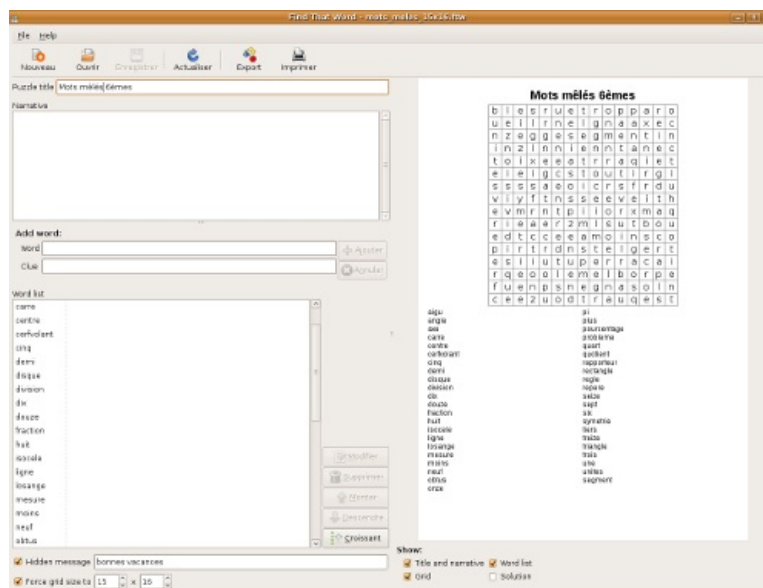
Find That Word - mots_meles_15x16.ftw

File Help

Nouveau Ouvrir Enregistrer Actualiser Export Imprimer

Puzzle title Mots mêlés 6èmes

Narrative

Add word:
Word
Clue
Ajouter
Annuler

Word list
carre
centre
cerfvolant
cinq
demi
disque
division
dix
douze
fraction
huit
isocele
ligne
losange
mesure
moins
neuf
obtus

Modifier
Supprimer
Monter
Descendre
Croissant

Hidden message bonnes vacances

Force grid size to 15 x 16

Mots mêlés 6èmes

| b | i | e | s | r | u | e | t | r | o | p | p | a | r | o |
|---|---|---|---|---|---|---|---|---|---|---|---|---|---|---|
| u | e | i | l | l | r | n | e | i | g | n | a | a | x | e | c |
| n | z | e | g | g | e | s | e | g | m | e | n | t | i | n |
| i | n | z | i | n | n | i | e | n | n | t | a | n | e | c |
| t | o | i | x | e | e | a | t | r | r | a | q | i | e | t |
| e | i | e | i | g | c | s | t | o | u | t | i | r | g | i |
| s | s | s | s | a | e | o | i | c | r | s | f | r | d | u |
| v | i | y | f | t | n | s | s | e | e | v | e | i | t | h |
| e | v | m | r | n | t | p | i | i | o | r | x | m | a | g |
| r | i | e | e | e | r | 2 | m | i | e | u | t | b | o | u |
| e | d | t | c | c | e | e | a | m | o | i | n | s | c | o |
| p | i | r | t | r | d | n | s | t | e | i | g | e | r | t |
| e | s | i | i | u | t | u | p | e | r | r | a | c | a | i |
| r | q | e | o | o | i | e | m | e | l | b | o | r | p | e |
| f | u | e | n | p | s | n | e | g | n | a | s | o | l | n |
| c | e | e | z | u | o | d | t | r | a | u | q | e | s | t |

aigu
angle
axe
carre
centre
cerfvolant
cinq
demi
disque
division
dix
douze
fraction
huit
isocele
ligne
losange
mesure
moins
neuf
obtus
onze

pi
plus
pourcentage
probleme
quart
quotient
rapporteur
rectangle
regle
repere
seize
sept
six
symetrie
tiers
treize
triangle
trois
une
unites
segment

Show:
Title and narrative
Word list
Grid
Solution